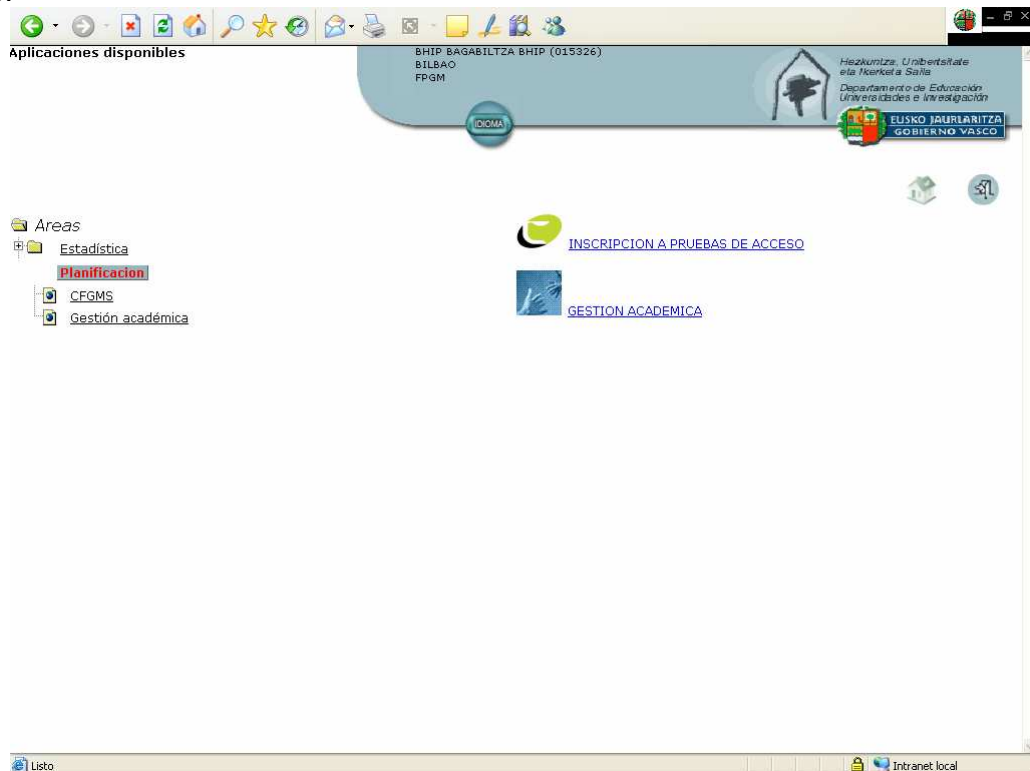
Aplicaciones disponibles

BHIP BAGABILTZA BHIP (015326)
BILBAO
FPGM

IDIOMA

Hezkuntza, Unibertsitate eta Ikerketa Saila
Departamento de Educación Universidades e Investigación

EUSKO JAURLARITZA
GOBIERNO VASCO

Areas
Estadística
Planificacion
CFGMS
Gestión académica

INSCRIPCION A PRUEBAS DE ACCESO

GESTION ACADEMICA

Listo

Intranet local